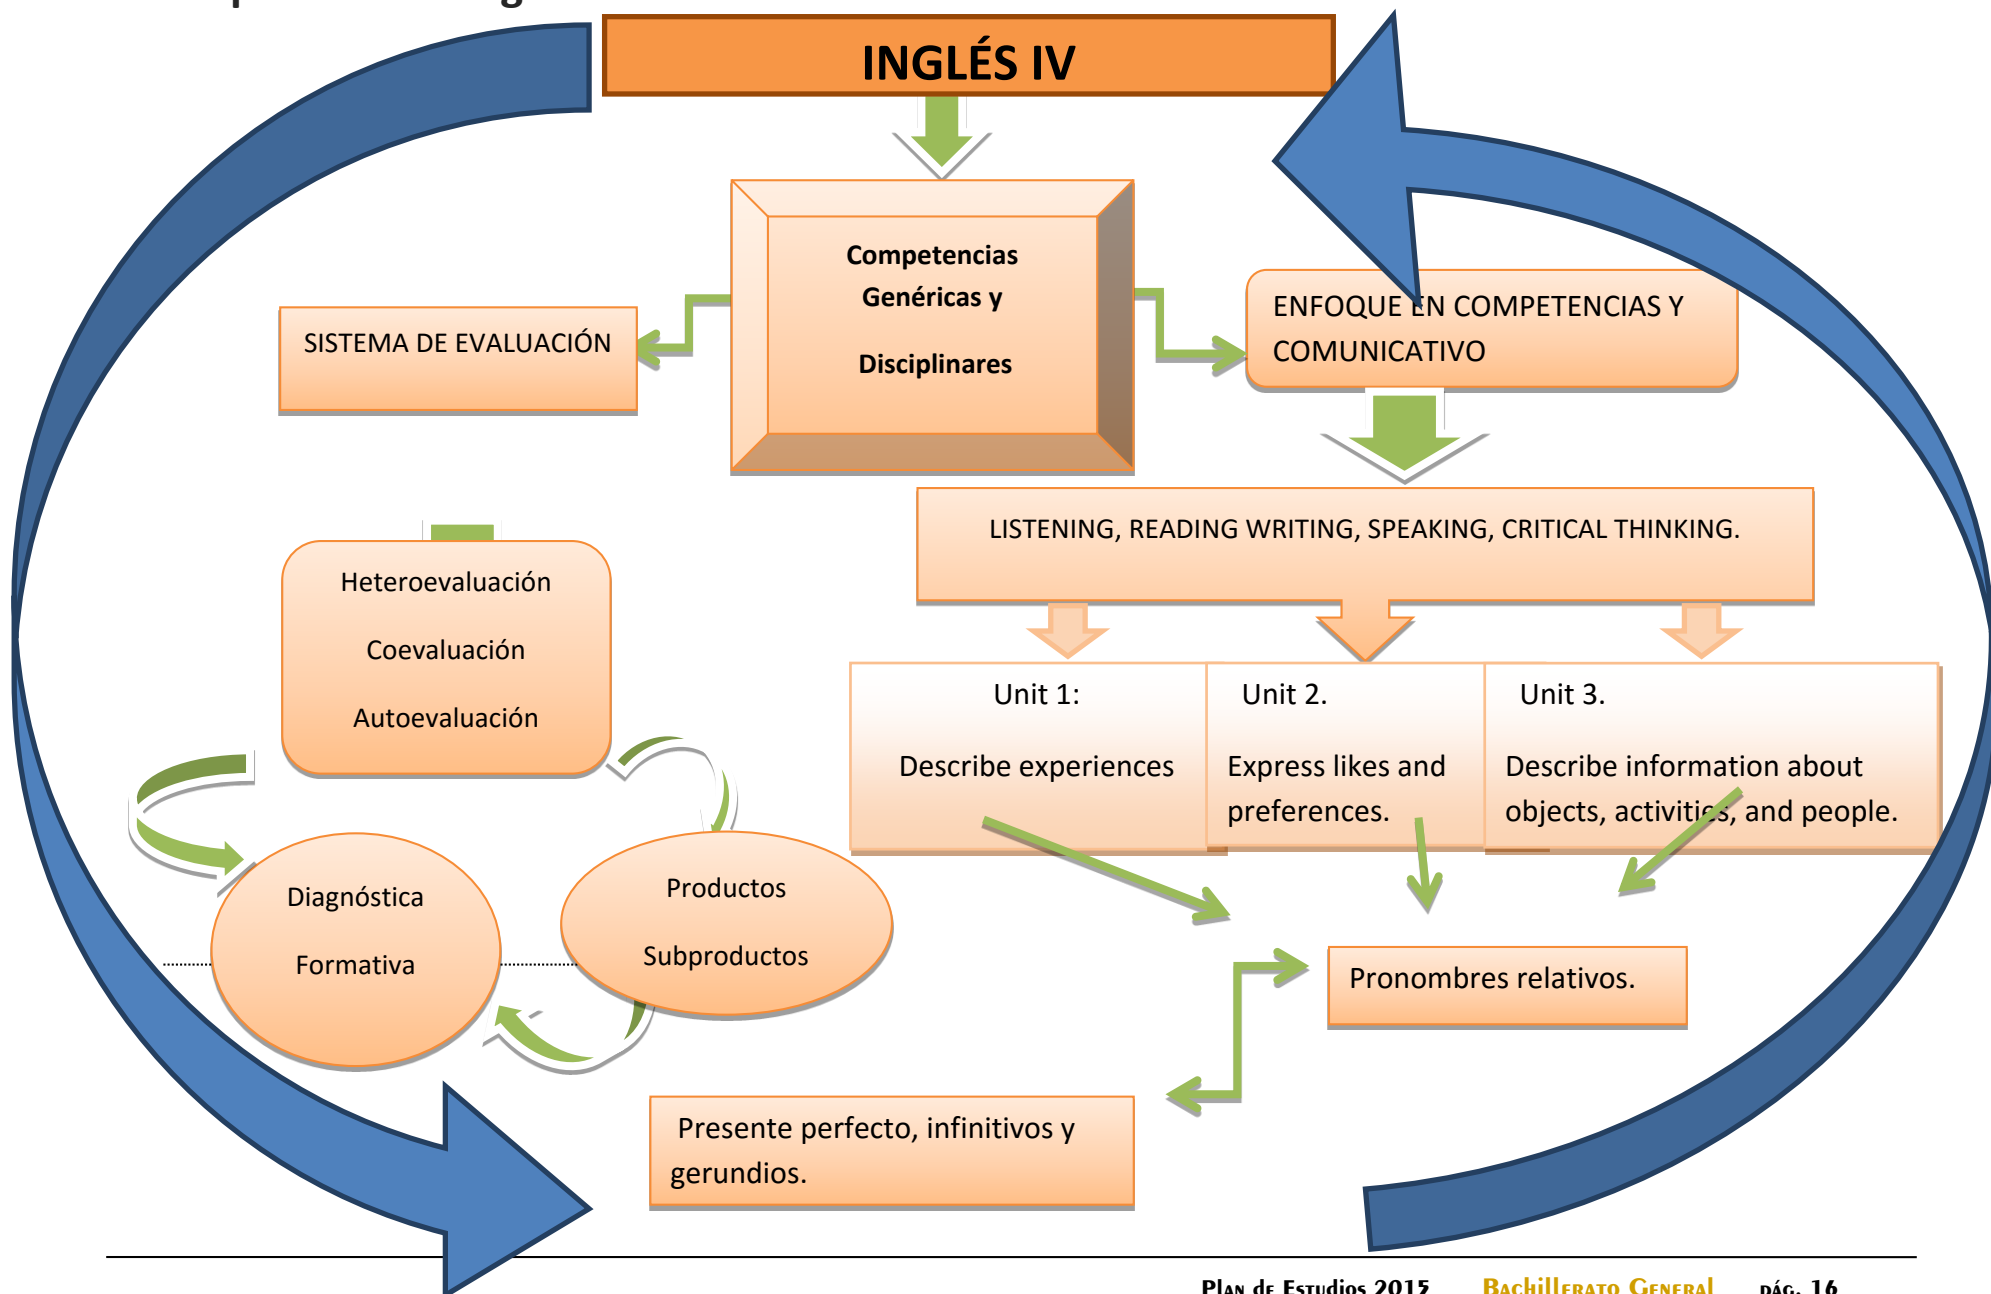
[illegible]

INGLÉS IV

Competencias Genéricas y Disciplinares

SISTEMA DE EVALUACIÓN

ENFOQUE EN COMPETENCIAS Y COMUNICATIVO

LISTENING, READING WRITING, SPEAKING, CRITICAL THINKING.

Heteroevaluación

Coevaluación

Autoevaluación

Unit 1:

Describe experiences

Unit 2.

Express likes and preferences.

Unit 3.

Describe information about objects, activities, and people.

Diagnóstica

Formativa

Productos

Subproductos

Pronombres relativos.

Presente perfecto, infinitivos y gerundios.

Plan de Estudios 2015 Bachillerato General pág. 16